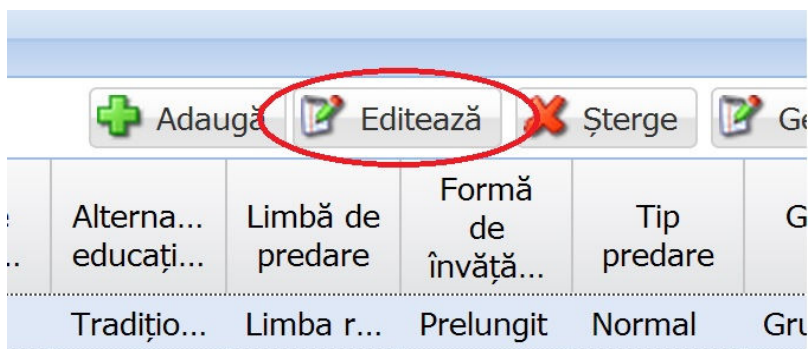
Adaugă Editează Șterge Ge

| e ... | Alterna... educați... | Limbă de predare | Formă de învăță... | Tip predare | G |
|---|---|---|---|---|---|
| | Traditio... | Limba r... | Prelungit | Normal | Gru |